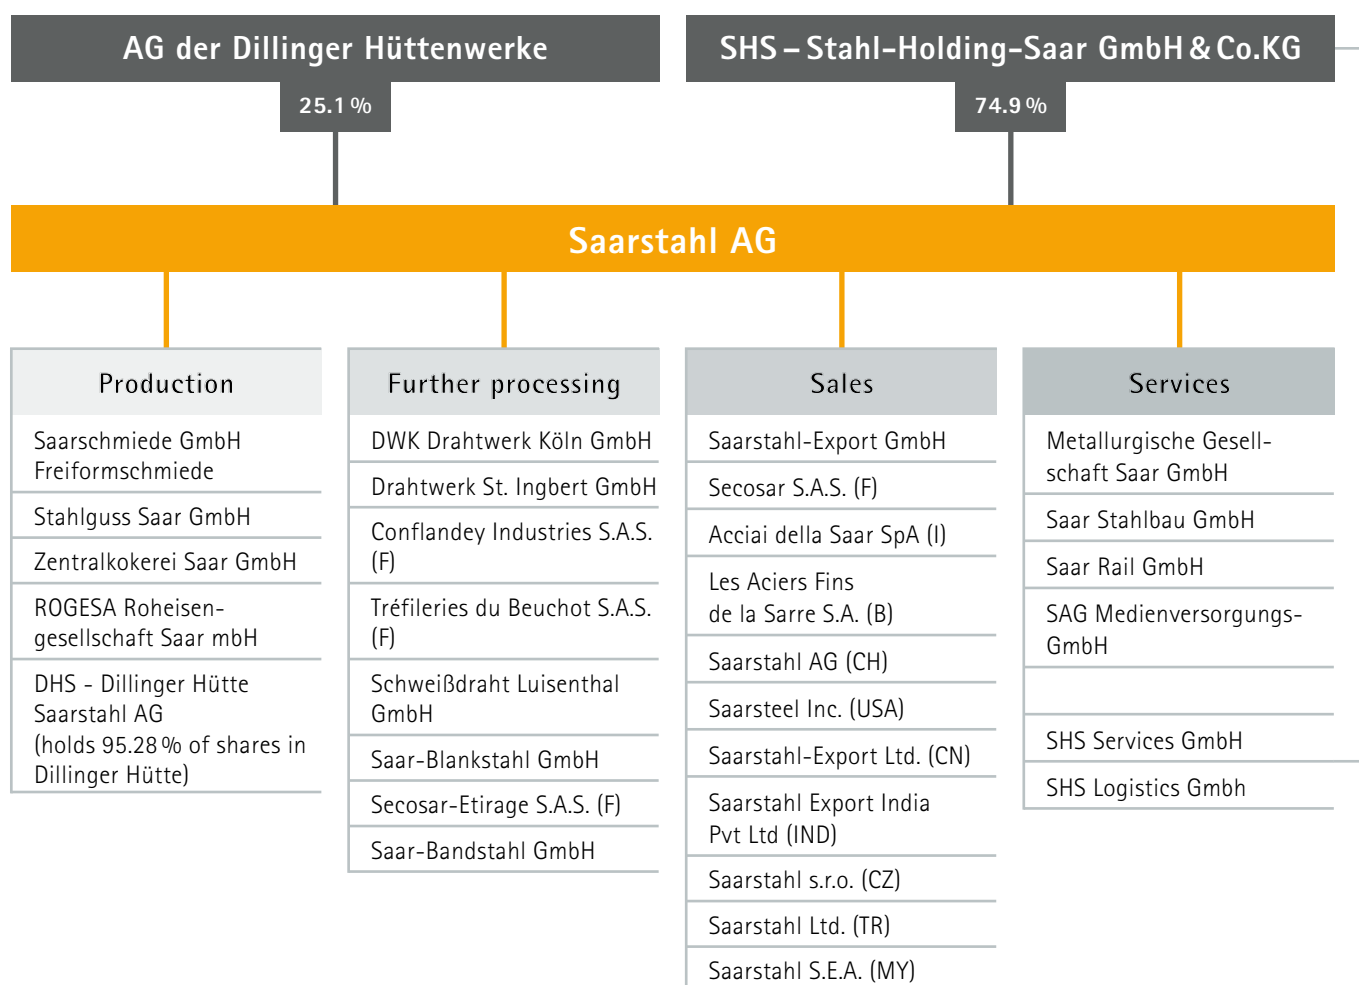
AG der Dillinger Hüttenwerke

25.1 %

SHS – Stahl-Holding-Saar GmbH & Co.KG

74.9 %

Saarstahl AG

Production

Saarschmiede GmbH Freiformschmiede

Stahlguss Saar GmbH

Zentralkokerei Saar GmbH

ROGESA Roheisengesellschaft Saar mbH

DHS - Dillinger Hütte Saarstahl AG (holds 95.28 % of shares in Dillinger Hütte)

Further processing

DWK Drahtwerk Köln GmbH

Drahtwerk St. Ingbert GmbH

Conflandey Industries S.A.S. (F)

Tréfileries du Beuchot S.A.S. (F)

Schweißdraht Luisenthal GmbH

Saar-Blankstahl GmbH

Secosar-Etirage S.A.S. (F)

Saar-Bandstahl GmbH

Sales

Saarstahl-Export GmbH

Secosar S.A.S. (F)

Acciai della Saar SpA (I)

Les Aciers Fins de la Sarre S.A. (B)

Saarstahl AG (CH)

Saarsteel Inc. (USA)

Saarstahl-Export Ltd. (CN)

Saarstahl Export India Pvt Ltd (IND)

Saarstahl s.r.o. (CZ)

Saarstahl Ltd. (TR)

Saarstahl S.E.A. (MY)

Services

Metallurgische Gesellschaft Saar GmbH

Saar Stahlbau GmbH

Saar Rail GmbH

SAG Medienversorgungs-GmbH

SHS Services GmbH

SHS Logistics Gmbh